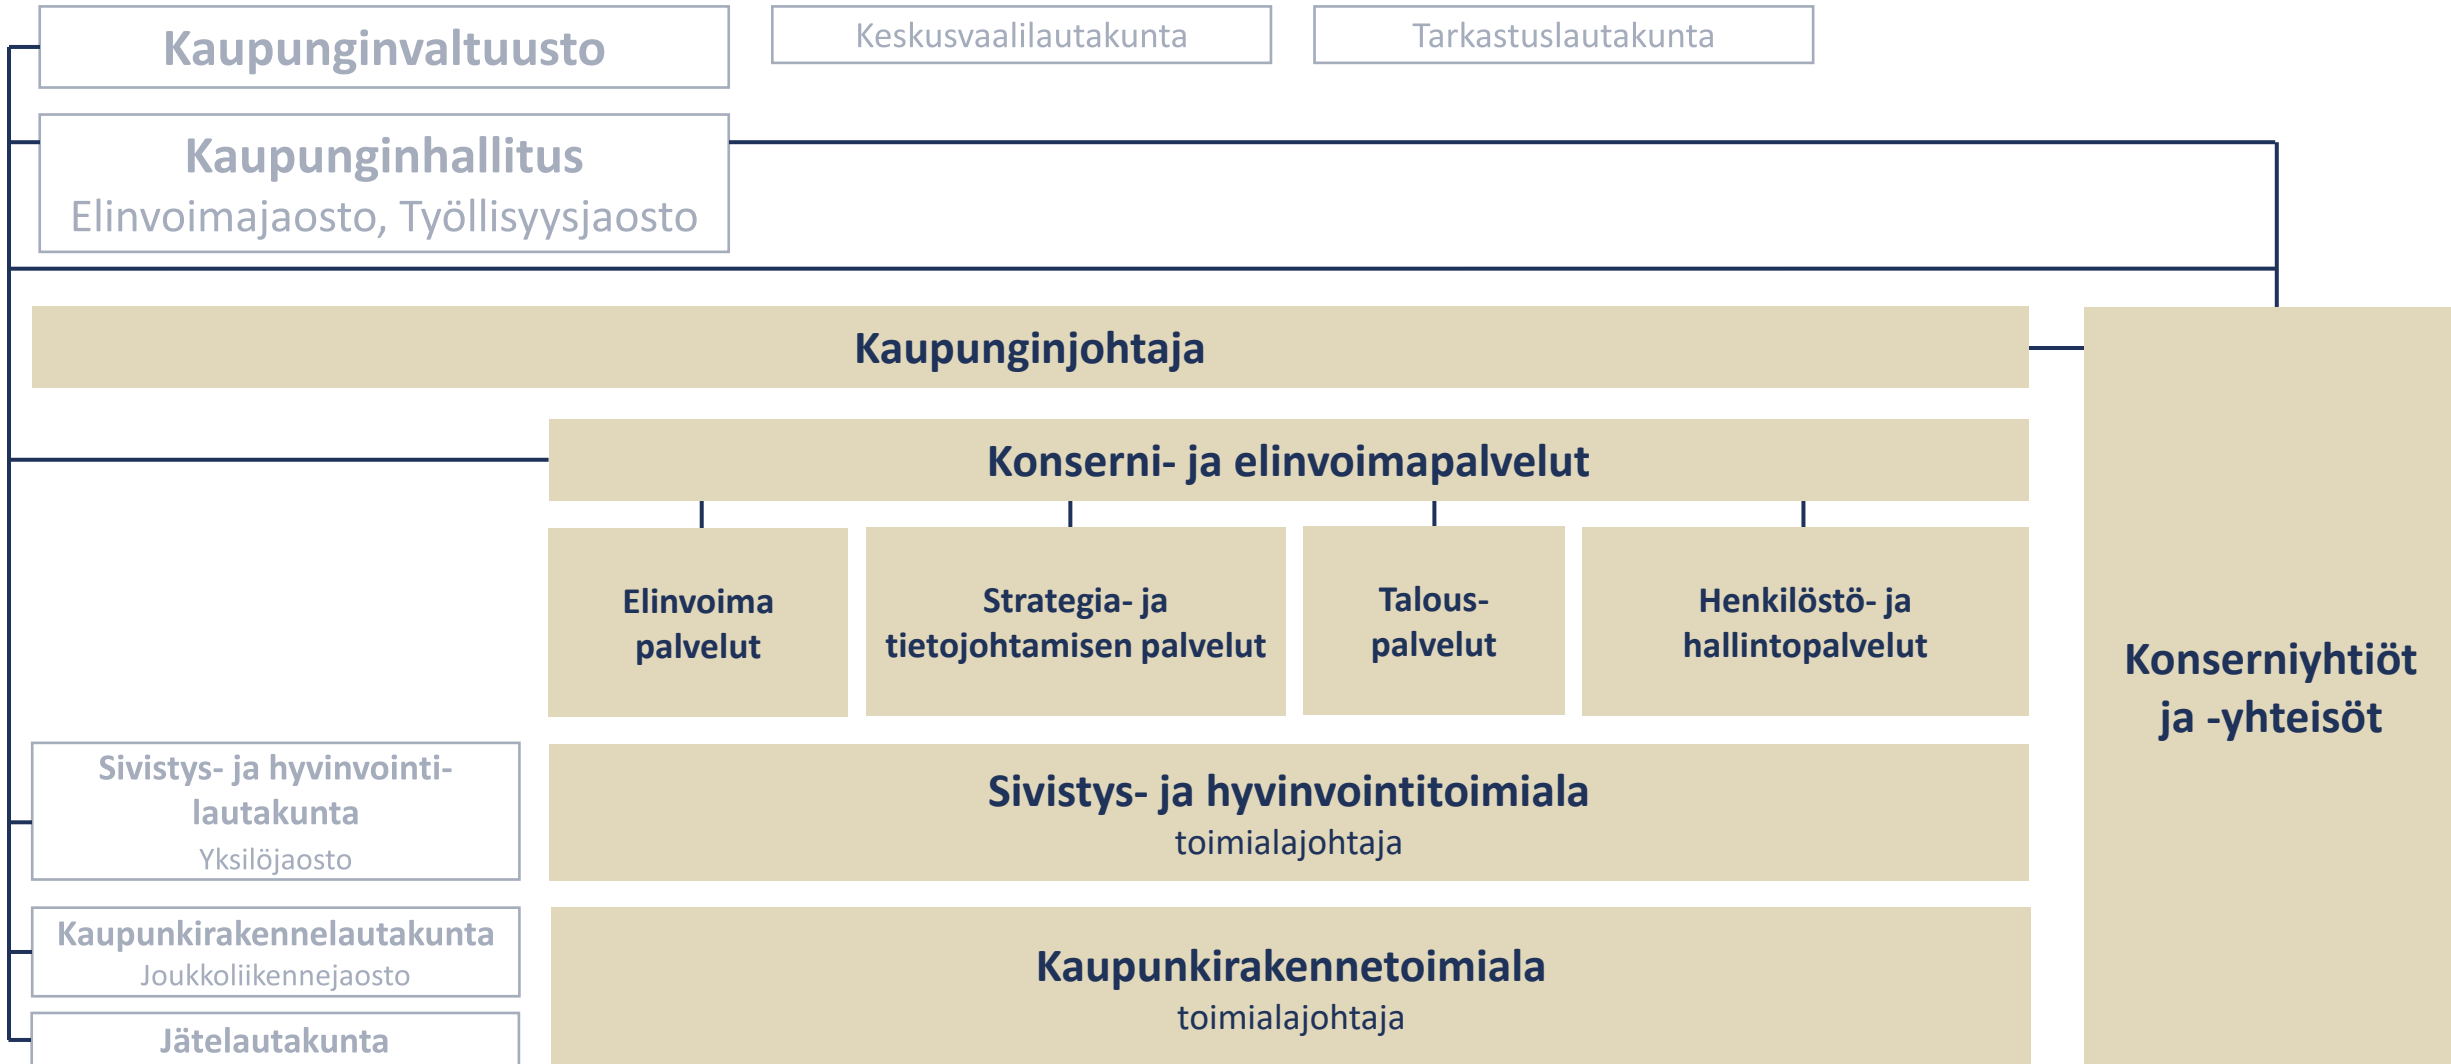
Kaupunginvaltuusto

Keskusvaalilautakunta

Tarkastuslautakunta

Kaupunginhallitus
Elinvoimajaosto, Työllisyysjaosto

Kaupunginjohtaja

Konserni- ja elinvoimapalvelut

Elinvoima palvelut

Strategia- ja tietojohtamisen palvelut

Talous- palvelut

Henkilöstö- ja hallintopalvelut

Konserniyhtiöt ja -yhteisöt

Sivistys- ja hyvinvointi- lautakunta
Yksilöjaosto

Sivistys- ja hyvinvointitoimiala
toimialajohtaja

Kaupunkirakennelautakunta
Joukkoliikennejaosto

Kaupunkirakennetoimiala
toimialajohtaja

Jätelautakunta